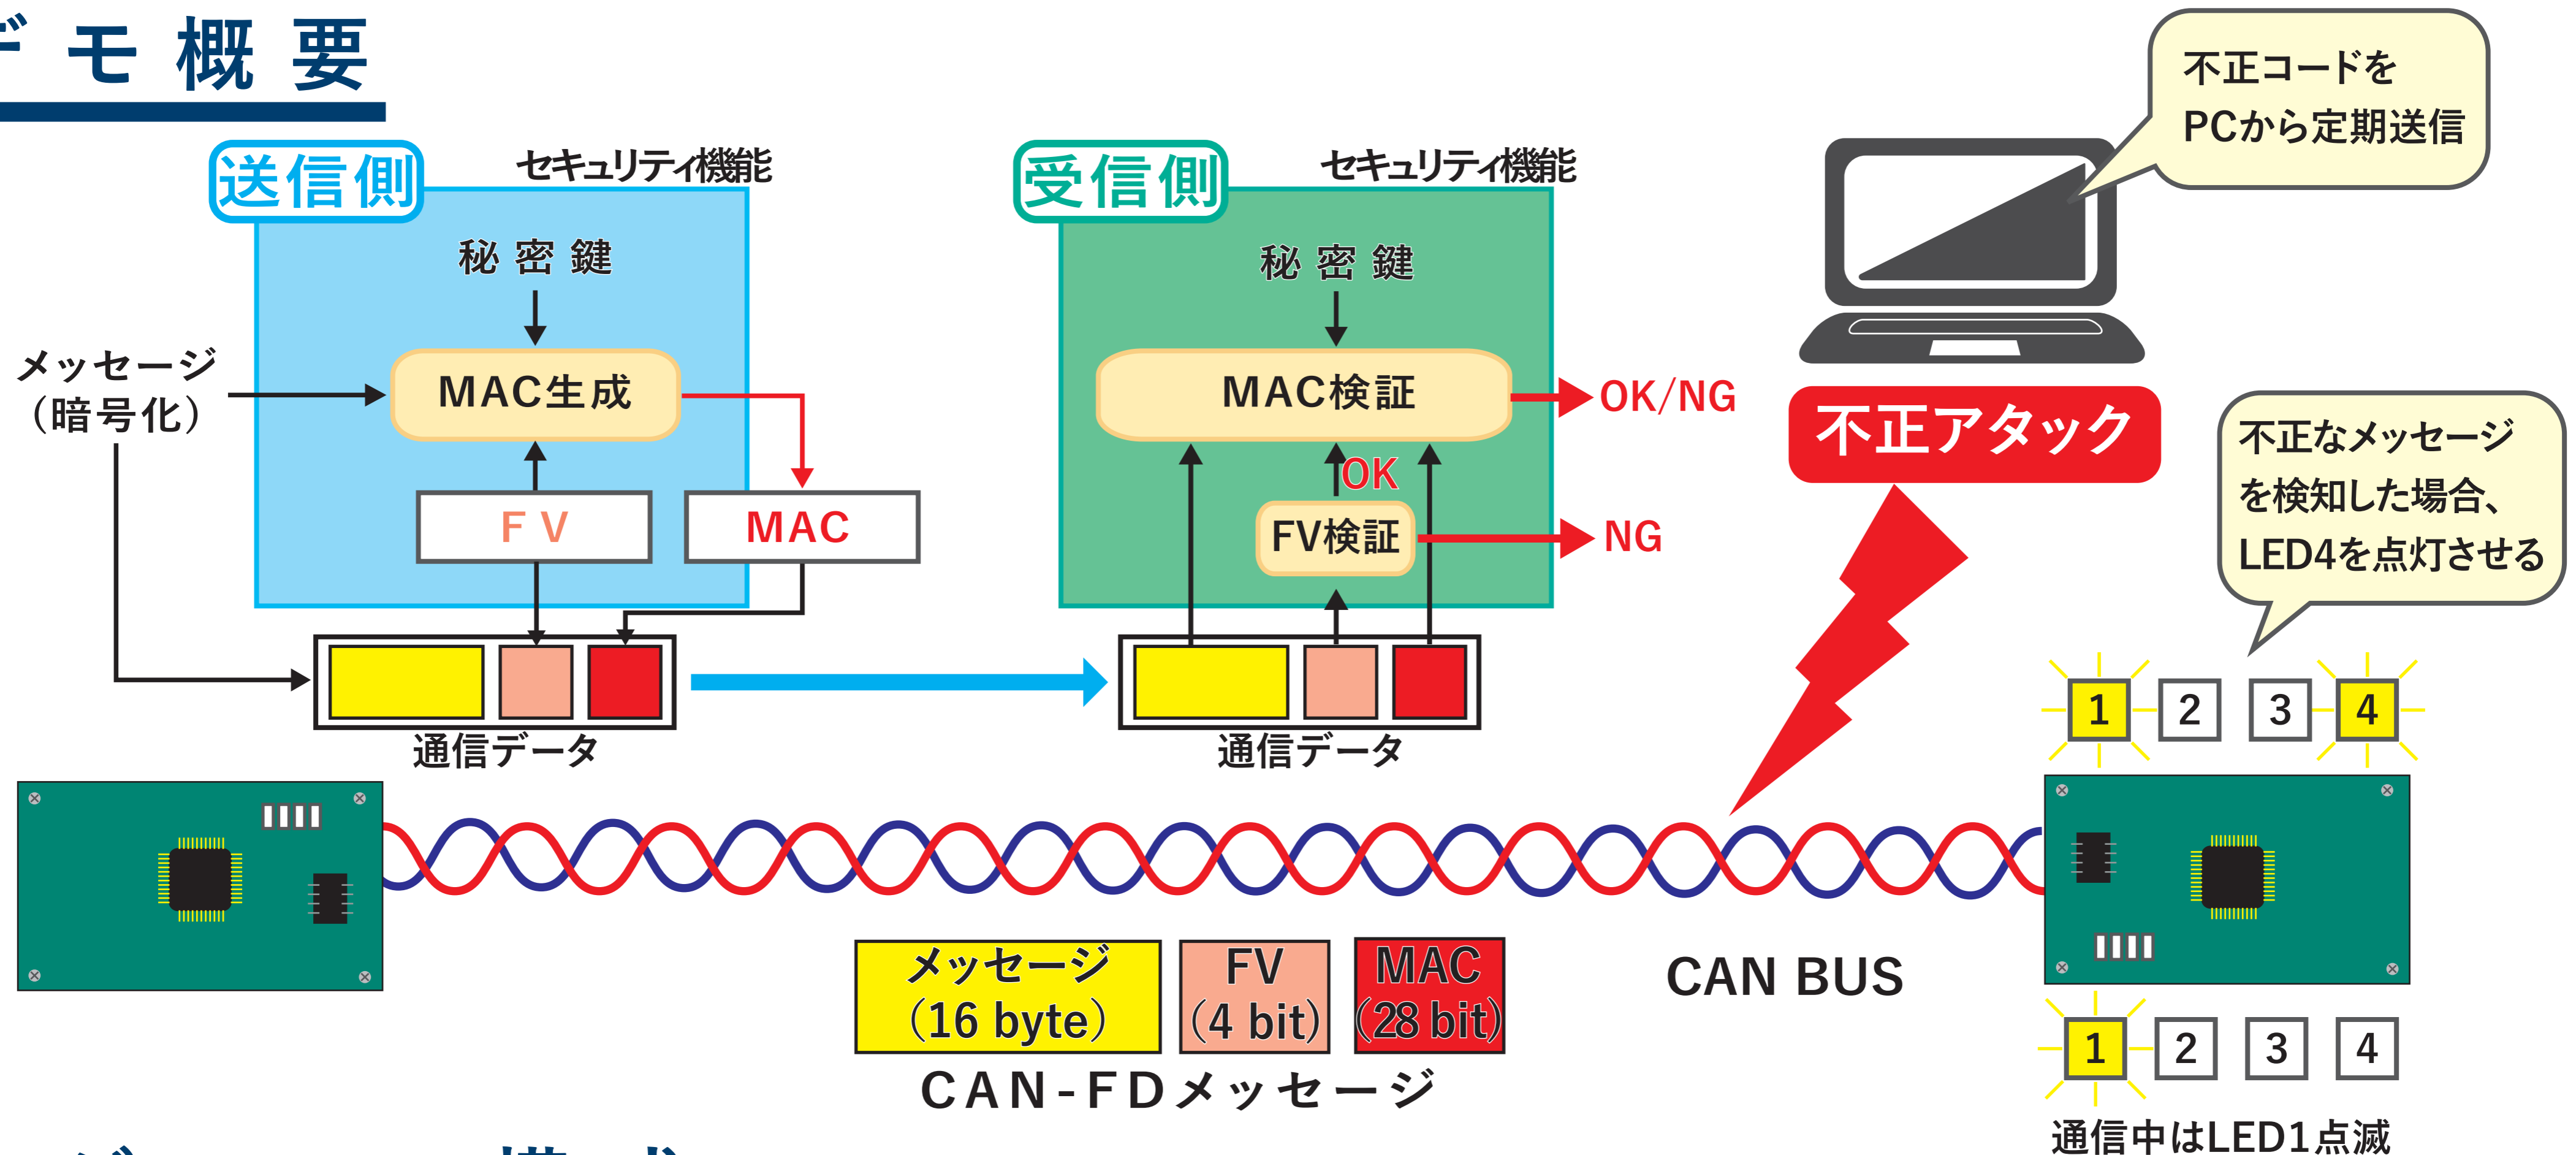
デモ概要

送信側
セキュリティ機能
秘密鍵
メッセージ
(暗号化)
MAC生成
F V
MAC
通信データ

受信側
セキュリティ機能
秘密鍵
MAC検証
OK/NG
OK
FV検証
NG
通信データ

不正コードを
PCから定期送信

不正アタック

不正なメッセージ
を検知した場合、
LED4を点灯させる

1 2 3 4

メッセージ
(16 byte)
FV
(4 bit)
MAC
(28 bit)
CAN-FDメッセージ

CAN BUS

1 2 3 4
通信中はLED1点滅